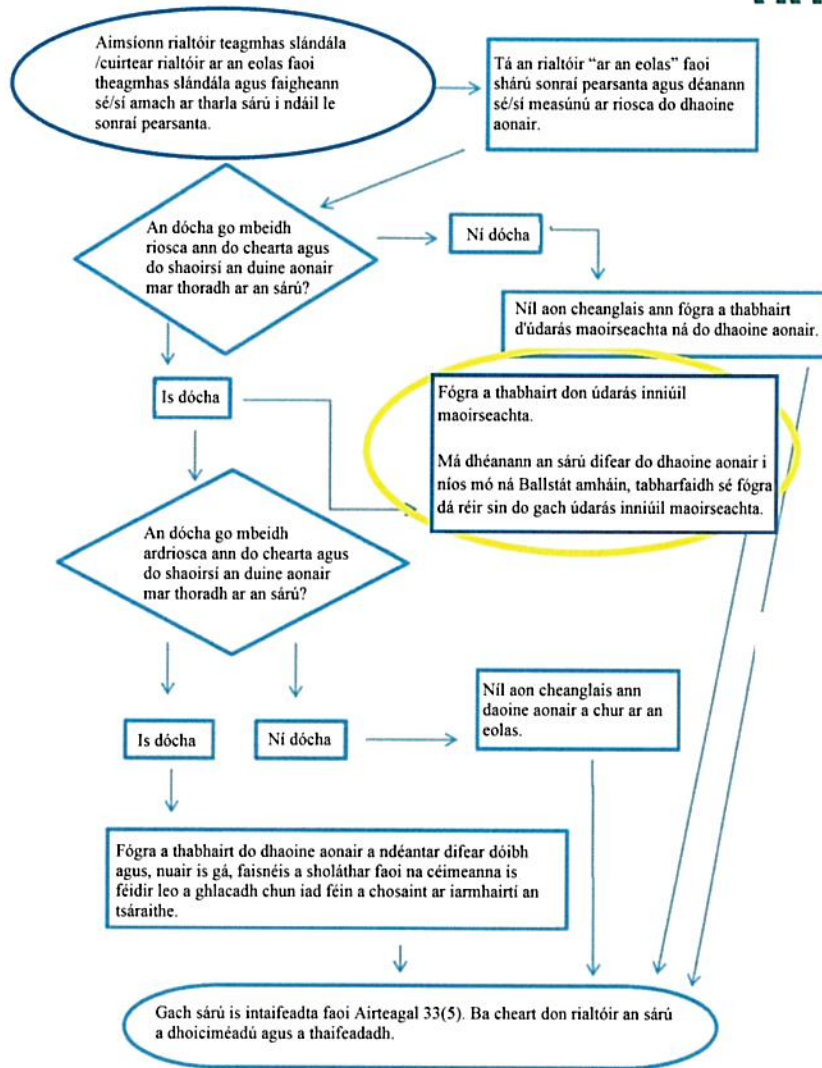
Aimsíonn rialtóir teagmhas slándála /cuirtear rialtóir ar an eolas faoi theagmhas slándála agus faigheann sé/sí amach ar tharla sárú i ndáil le sonraí pearsanta.

Tá an rialtóir "ar an eolas" faoi shárú sonraí pearsanta agus déanann sé/sí measúnú ar riosca do dhaoine aonair.

An dócha go mbeidh riosca ann do chearta agus do shaoirsí an duine aonair mar thoradh ar an sárú?

Ní dócha

Níl aon cheanglais ann fógra a thabhairt d'údarás maoirseachta ná do dhaoine aonair.

Is dócha

Fógra a thabhairt don údarás inniúil maoirseachta.

Má dhéanann an sárú difear do dhaoine aonair i níos mó ná Ballstát amháin, tabharfaidh sé fógra dá réir sin do gach údarás inniúil maoirseachta.

An dócha go mbeidh ardriosca ann do chearta agus do shaoirsí an duine aonair mar thoradh ar an sárú?

Is dócha

Ní dócha

Níl aon cheanglais ann daoine aonair a chur ar an eolas.

Fógra a thabhairt do dhaoine aonair a ndéantar difear dóibh agus, nuair is gá, faisnéis a sholáthar faoi na céimeanna is féidir leo a ghlacadh chun iad féin a chosaint ar iarmhairtí an tsáraithe.

Gach sárú is intaifeadta faoi Airteagal 33(5). Ba cheart don rialtóir an sárú a dhoiciméadú agus a thaifeadadh.